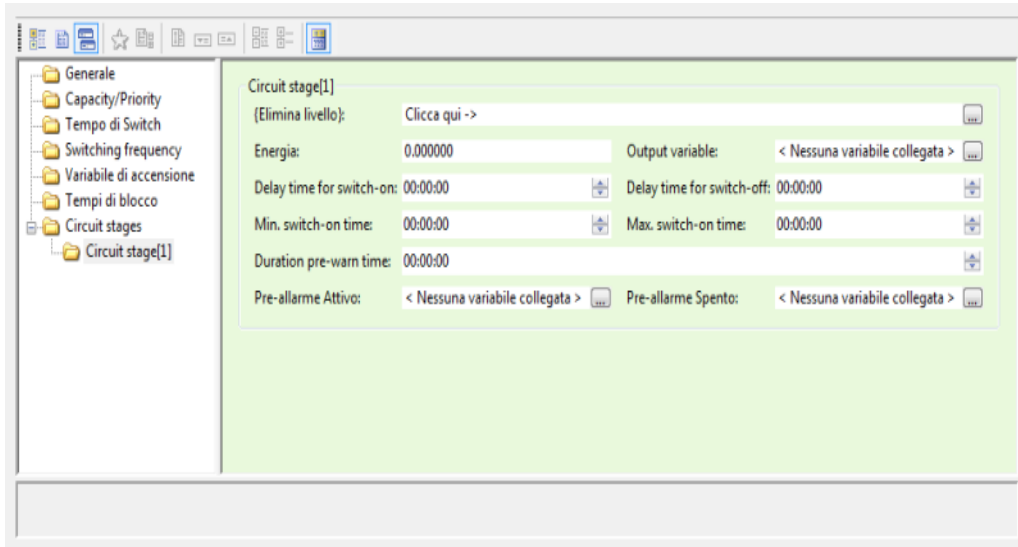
Generale
Capacity/Priority
Tempo di Switch
Switching frequency
Variabile di accensione
Tempi di blocco
Circuit stages
Circuit stage[1]

Circuit stage[1]

{Elimina livello}: Clicca qui -> ...

Energia: 0.000000

Output variable: < Nessuna variabile collegata > ...

Delay time for switch-on: 00:00:00

Delay time for switch-off: 00:00:00

Min. switch-on time: 00:00:00

Max. switch-on time: 00:00:00

Duration pre-warn time: 00:00:00

Pre-allarme Attivo: < Nessuna variabile collegata > ...

Pre-allarme Spento: < Nessuna variabile collegata > ...